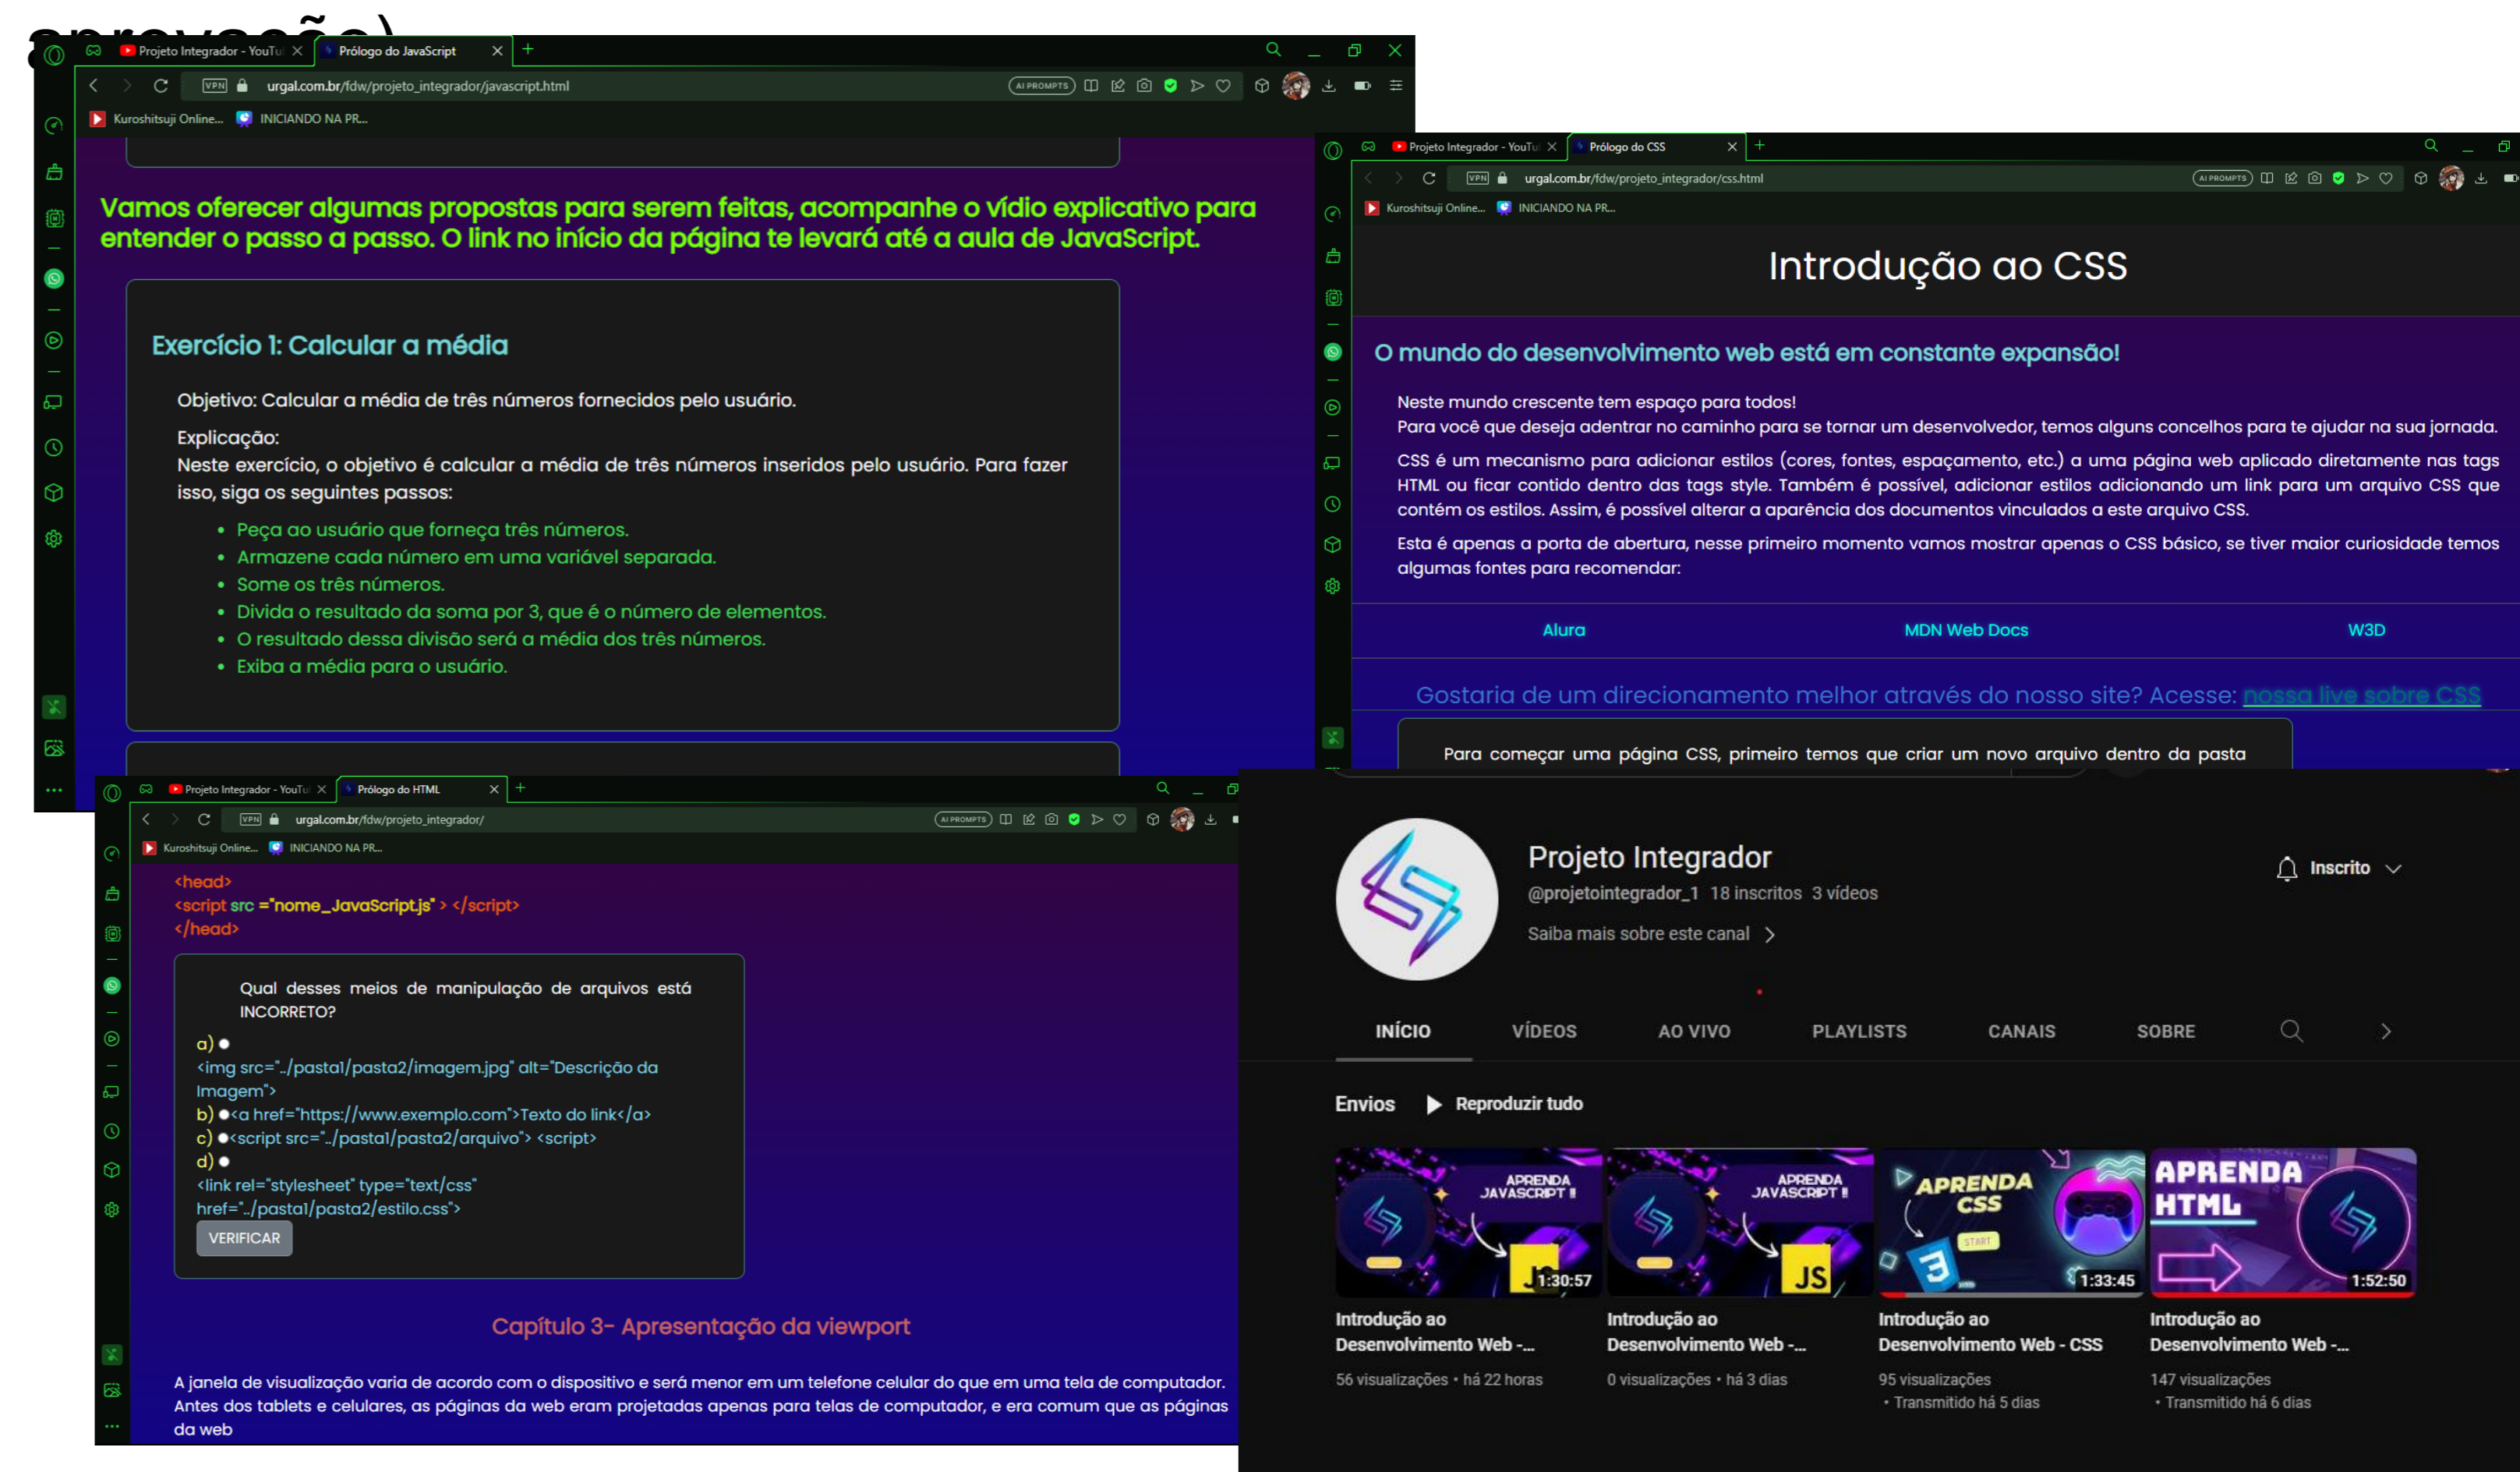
aprovação)

Projeto Integrador - YouTu
Prólogo do JavaScript
urgal.com.br/fdw/projeto_integrador/javascript.html
AI PROMPTS
Kuroshitsuji Online...
INICIANDO NA PR...

Vamos oferecer algumas propostas para serem feitas, acompanhe o vídio explicativo para entender o passo a passo. O link no início da página te levará até a aula de JavaScript.

Exercício 1: Calcular a média

Objetivo: Calcular a média de três números fornecidos pelo usuário.

Explicação:
Neste exercício, o objetivo é calcular a média de três números inseridos pelo usuário. Para fazer isso, siga os seguintes passos:

- Peça ao usuário que forneça três números.
- Armazene cada número em uma variável separada.
- Some os três números.
- Divida o resultado da soma por 3, que é o número de elementos.
- O resultado dessa divisão será a média dos três números.
- Exiba a média para o usuário.

Projeto Integrador - YouTu
Prólogo do CSS
urgal.com.br/fdw/projeto_integrador/css.html
AI PROMPTS
Kuroshitsuji Online...
INICIANDO NA PR...

Introdução ao CSS

O mundo do desenvolvimento web está em constante expansão!

Neste mundo crescente tem espaço para todos!
Para você que deseja adentrar no caminho para se tornar um desenvolvedor, temos alguns concelhos para te ajudar na sua jornada.

CSS é um mecanismo para adicionar estilos (cores, fontes, espaçamento, etc.) a uma página web aplicado diretamente nas tags HTML ou ficar contido dentro das tags style. Também é possível, adicionar estilos adicionando um link para um arquivo CSS que contém os estilos. Assim, é possível alterar a aparência dos documentos vinculados a este arquivo CSS.

Esta é apenas a porta de abertura, nesse primeiro momento vamos mostrar apenas o CSS básico, se tiver maior curiosidade temos algumas fontes para recomendar:

Alura
MDN Web Docs
W3D

Gostaria de um direcionamento melhor através do nosso site? Acesse: nossa live sobre CSS

Para começar uma página CSS, primeiro temos que criar um novo arquivo dentro da pasta

Projeto Integrador - YouTu
Prólogo do HTML
urgal.com.br/fdw/projeto_integrador/
AI PROMPTS
Kuroshitsuji Online...
INICIANDO NA PR...

<head>
<script src ="nome_JavaScript.js" > </script>
</head>

Qual desses meios de manipulação de arquivos está INCORRETO?
a) <img src="../pasta1/pasta2/imagem.jpg" alt="Descrição da Imagem">
b) <a href="https://www.exemplo.com">Texto do link</a>
c) <script src="../pasta1/pasta2/arquivo"> <script>
d) <link rel="stylesheet" type="text/css" href="../pasta1/pasta2/estilo.css">
VERIFICAR

Capítulo 3- Apresentação da viewport

A janela de visualização varia de acordo com o dispositivo e será menor em um telefone celular do que em uma tela de computador. Antes dos tablets e celulares, as páginas da web eram projetadas apenas para telas de computador, e era comum que as páginas da web

Projeto Integrador
@projetointegrador_1 18 inscritos 3 vídeos
Saiba mais sobre este canal
Inscrito

INÍCIO
VÍDEOS
AO VIVO
PLAYLISTS
CANAIS
SOBRE

Envios
Reproduzir tudo

APRENDA JAVASCRIPT!
1:30:57
Introdução ao Desenvolvimento Web -...
56 visualizações • há 22 horas

APRENDA JAVASCRIPT!
JS
Introdução ao Desenvolvimento Web -...
0 visualizações • há 3 dias

APRENDA CSS
START
1:33:45
Introdução ao Desenvolvimento Web - CSS
95 visualizações
• Transmitido há 5 dias

APRENDA HTML
1:52:50
Introdução ao Desenvolvimento Web -...
147 visualizações
• Transmitido há 6 dias